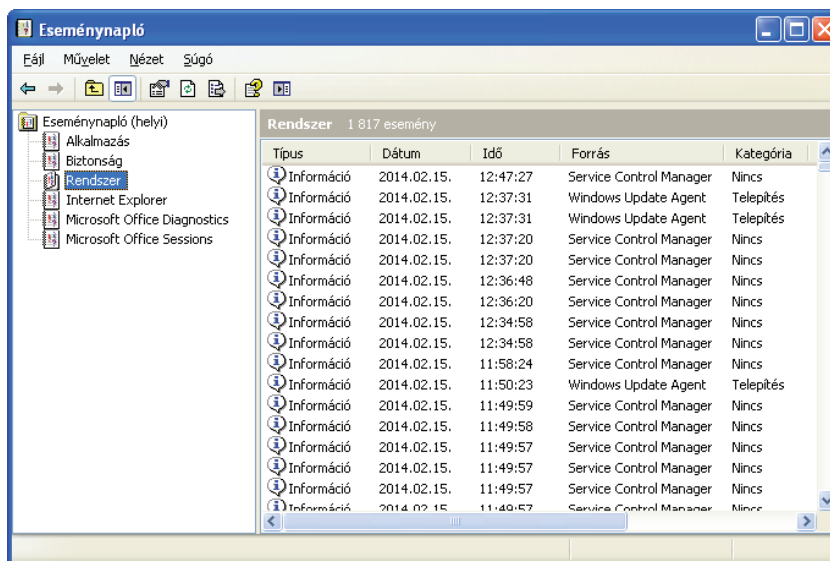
Eseménynapló

Fájl Művelet Nézet Súgó

Eseménynapló (helyi)
Alkalmazás
Biztonság
Rendszer
Internet Explorer
Microsoft Office Diagnostics
Microsoft Office Sessions

Rendszer 1 817 esemény

| Típus | Dátum | Idő | Forrás | Kategória |
|---|---|---|---|---|
| Információ | 2014.02.15. | 12:47:27 | Service Control Manager | Nincs |
| Információ | 2014.02.15. | 12:37:31 | Windows Update Agent | Telepítés |
| Információ | 2014.02.15. | 12:37:31 | Windows Update Agent | Telepítés |
| Információ | 2014.02.15. | 12:37:20 | Service Control Manager | Nincs |
| Információ | 2014.02.15. | 12:37:20 | Service Control Manager | Nincs |
| Információ | 2014.02.15. | 12:36:48 | Service Control Manager | Nincs |
| Információ | 2014.02.15. | 12:36:20 | Service Control Manager | Nincs |
| Információ | 2014.02.15. | 12:34:58 | Service Control Manager | Nincs |
| Információ | 2014.02.15. | 12:34:58 | Service Control Manager | Nincs |
| Információ | 2014.02.15. | 11:58:24 | Service Control Manager | Nincs |
| Információ | 2014.02.15. | 11:50:23 | Windows Update Agent | Telepítés |
| Információ | 2014.02.15. | 11:49:59 | Service Control Manager | Nincs |
| Információ | 2014.02.15. | 11:49:58 | Service Control Manager | Nincs |
| Információ | 2014.02.15. | 11:49:57 | Service Control Manager | Nincs |
| Információ | 2014.02.15. | 11:49:57 | Service Control Manager | Nincs |
| Információ | 2014.02.15. | 11:49:57 | Service Control Manager | Nincs |
| Információ | 2014.02.15. | 11:49:57 | Service Control Manager | Nincs |